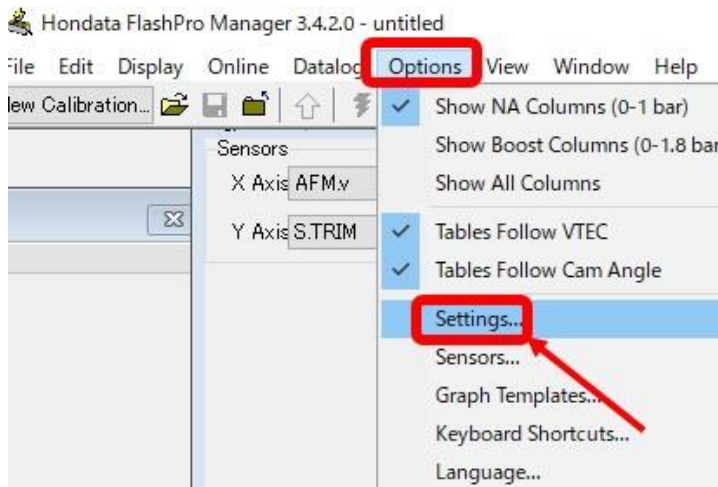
Hondata FlashPro Manager 3.4.2.0 - untitled

File Edit Display Online Datalog Options View Window Help

New Calibration...

Sensors

X Axis AFM.v

Y Axis S.TRIM

Show NA Columns (0-1 bar)

Show Boost Columns (0-1.8 bar

Show All Columns

Tables Follow VTEC

Tables Follow Cam Angle

Settings...

Sensors...

Graph Templates...

Keyboard Shortcuts...

Language...